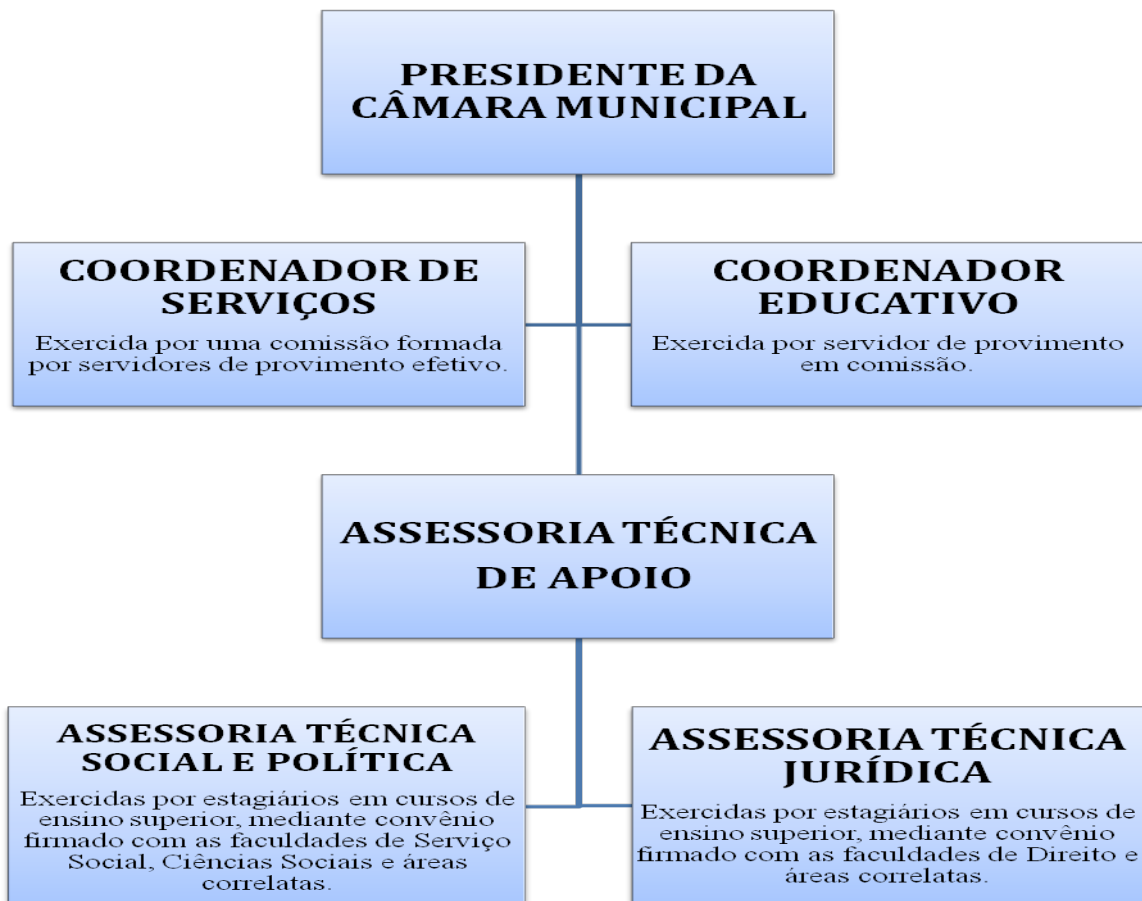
PRESIDENTE DA CÂMARA MUNICIPAL

COORDENADOR DE SERVIÇOS

Exercida por uma comissão formada por servidores de provimento efetivo.

COORDENADOR EDUCATIVO

Exercida por servidor de provimento em comissão.

ASSESSORIA TÉCNICA DE APOIO

ASSESSORIA TÉCNICA SOCIAL E POLÍTICA

Exercidas por estagiários em cursos de ensino superior, mediante convênio firmado com as faculdades de Serviço Social, Ciências Sociais e áreas correlatas.

ASSESSORIA TÉCNICA JURÍDICA

Exercidas por estagiários em cursos de ensino superior, mediante convênio firmado com as faculdades de Direito e áreas correlatas.